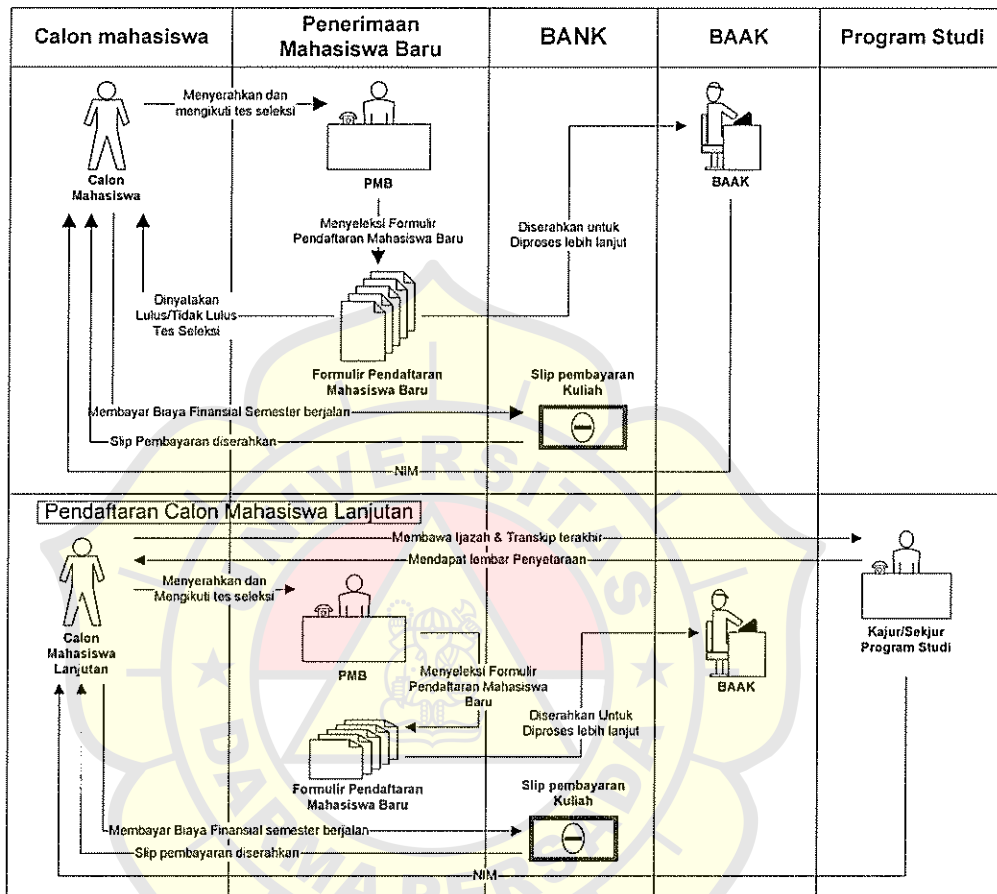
| Calon mahasiswa | Penerimaan Mahasiswa Baru | BANK | BAAK | Program Studi |
|---|---|---|---|---|

Menyerahkan dan mengikuti tes seleksi

Calon Mahasiswa

PMB

BAAK

Menyeleksi Formulir Pendaftaran Mahasiswa Baru

Diserahkan untuk Diproses lebih lanjut

Dinyatakan Lulus/Tidak Lulus Tes Seleksi

Formulir Pendaftaran Mahasiswa Baru

Slip pembayaran Kuliah

Membayar Biaya Finansial Semester berjalan

Slip Pembayaran diserahkan

NIM

Pendaftaran Calon Mahasiswa Lanjutan

Membawa Ijazah & Transkip terakhir

Mendapat lembar Penyetaraan

Menyerahkan dan Mengikuti tes seleksi

Calon Mahasiswa Lanjutan

PMB

Menyeleksi Formulir Pendaftaran Mahasiswa Baru

BAAK

Kajur/Sekjur Program Studi

Diserahkan Untuk Diproses lebih lanjut

Formulir Pendaftaran Mahasiswa Baru

Slip pembayaran Kuliah

Membayar Biaya Finansial semester berjalan

Slip pembayaran diserahkan

NIM